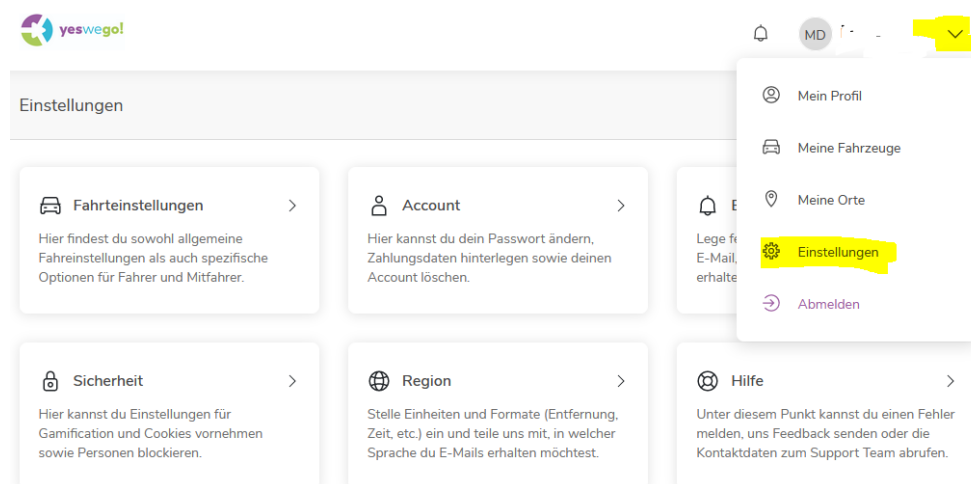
yeswego!

MD

Einstellungen

Fahrteinstellungen
Hier findest du sowohl allgemeine Fahreinstellungen als auch spezifische Optionen für Fahrer und Mitfahrer.

Account
Hier kannst du dein Passwort ändern, Zahlungsdaten hinterlegen sowie deinen Account löschen.

B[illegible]
Lege fe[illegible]
E-Mail,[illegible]
erhalte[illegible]

Mein Profil
Meine Fahrzeuge
Meine Orte
Einstellungen
Abmelden

Sicherheit
Hier kannst du Einstellungen für Gamification und Cookies vornehmen sowie Personen blockieren.

Region
Stelle Einheiten und Formate (Entfernung, Zeit, etc.) ein und teile uns mit, in welcher Sprache du E-Mails erhalten möchtest.

Hilfe
Unter diesem Punkt kannst du einen Fehler melden, uns Feedback senden oder die Kontaktdaten zum Support Team abrufen.